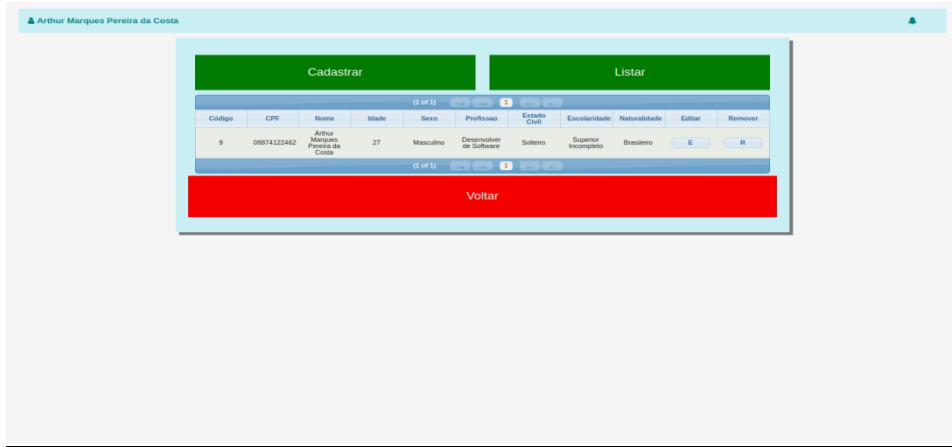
Arthur Marques Pereira da Costa

Cadastrar

Listar

(1 of 1) 1

| Código | CPF | Nome | Idade | Sexo | Profissão | Estado Civil | Escolaridade | Naturalidade | Editar | Remover |
|---|---|---|---|---|---|---|---|---|---|---|
| 9 | 08874122462 | Arthur Marques Pereira da Costa | 27 | Masculino | Desenvolver de Software | Solteiro | Superior Incompleto | Brasileiro | E | R |

(1 of 1) 1

Voltar